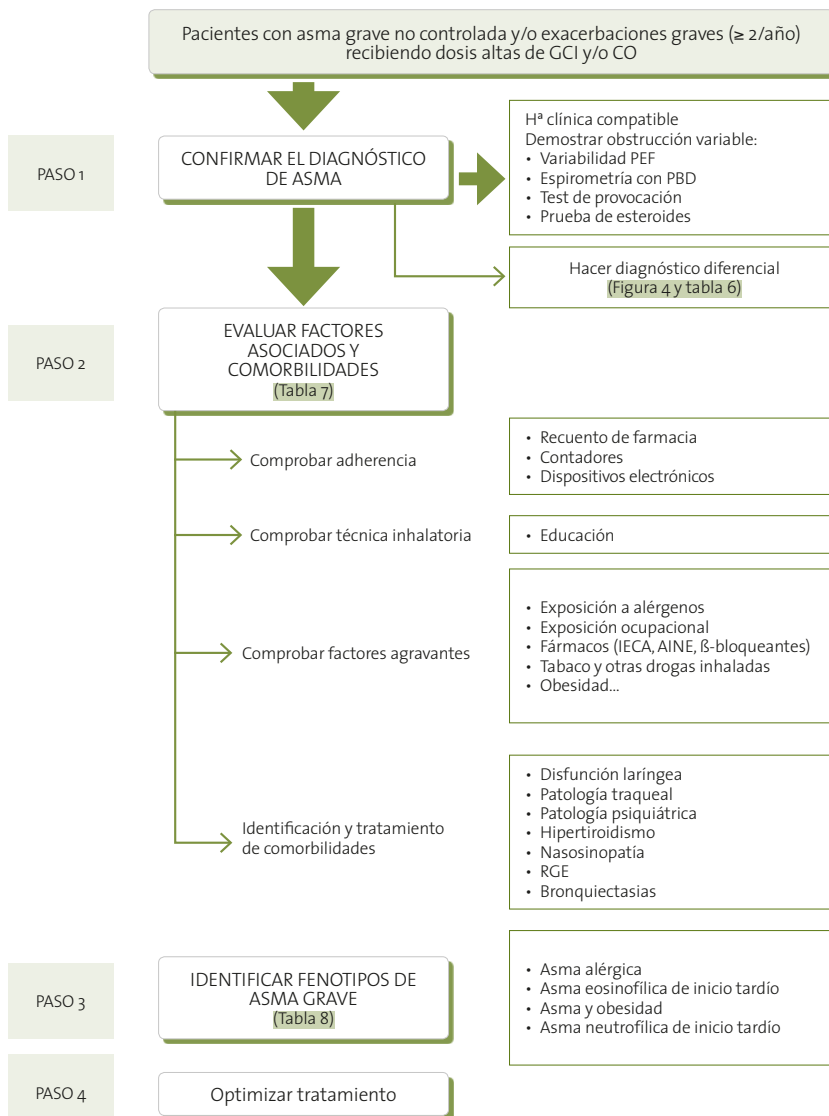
Pacientes con asma grave no controlada y/o exacerbaciones graves (≥ 2/año) recibiendo dosis altas de GCI y/o CO

PASO 1

CONFIRMAR EL DIAGNÓSTICO DE ASMA

Hª clínica compatible
Demostrar obstrucción variable:
• Variabilidad PEF
• Espirometría con PBD
• Test de provocación
• Prueba de esteroides

Hacer diagnóstico diferencial
(Figura 4 y tabla 6)

PASO 2

EVALUAR FACTORES ASOCIADOS Y COMORBILIDADES
(Tabla 7)

Comprobar adherencia

• Recuento de farmacia
• Contadores
• Dispositivos electrónicos

Comprobar técnica inhalatoria

• Educación

Comprobar factores agravantes

• Exposición a alérgenos
• Exposición ocupacional
• Fármacos (IECA, AINE, ß-bloqueantes)
• Tabaco y otras drogas inhaladas
• Obesidad...

Identificación y tratamiento de comorbilidades

• Disfunción laríngea
• Patología traqueal
• Patología psiquiátrica
• Hipertiroidismo
• Nasosinopatía
• RGE
• Bronquiectasias

PASO 3

IDENTIFICAR FENOTIPOS DE ASMA GRAVE
(Tabla 8)

• Asma alérgica
• Asma eosinofílica de inicio tardío
• Asma y obesidad
• Asma neutrofílica de inicio tardío

PASO 4

Optimizar tratamiento